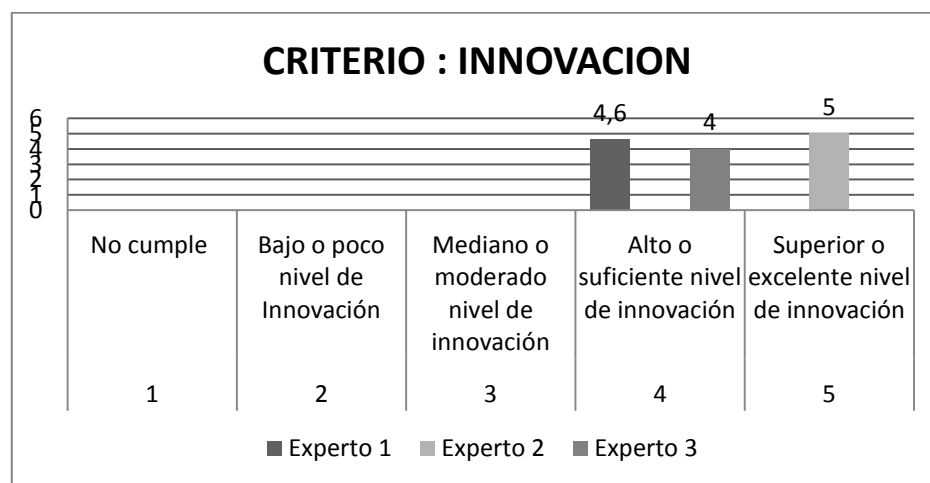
CRITERIO : INNOVACION

6
5
4
3
2
1
0

4,6
4
5

| No cumple | Bajo o poco nivel de Innovación | Mediano o moderado nivel de innovación | Alto o suficiente nivel de innovación | Superior o excelente nivel de innovación |
|---|---|---|---|---|
| 1 | 2 | 3 | 4 | 5 |

Experto 1 Experto 2 Experto 3